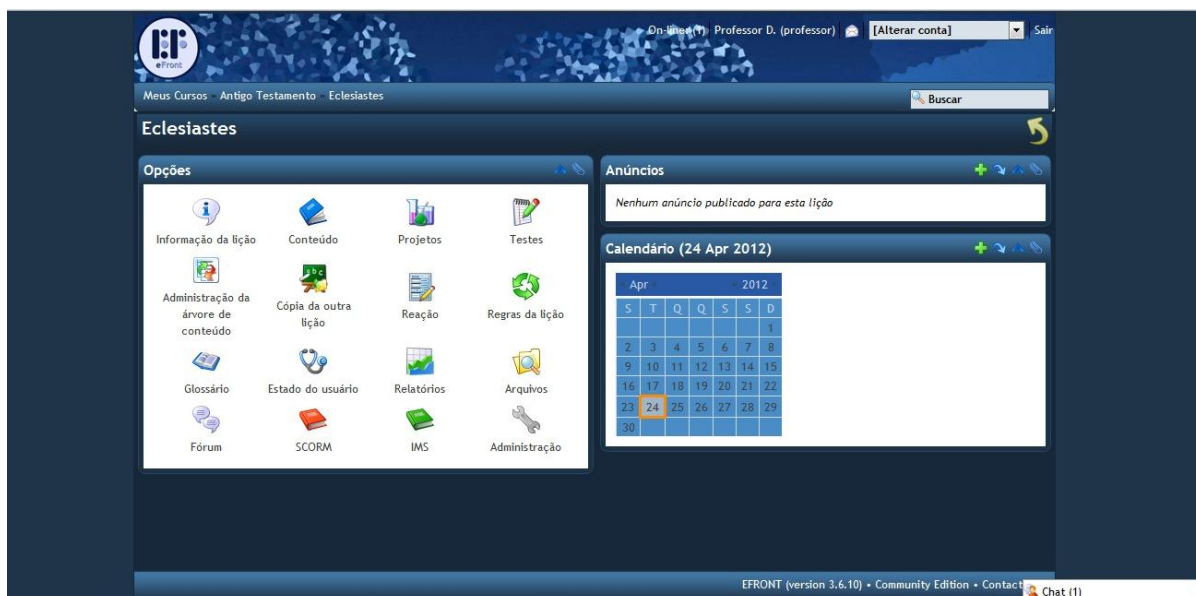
eFront

On-line (1) Professor D. (professor) [Alterar conta] Sair

Meus Cursos Antigo Testamento Eclesiastes

Buscar

Eclesiastes

Opções

Informação da lição
Conteúdo
Projetos
Testes
Administração da árvore de conteúdo
Cópia da outra lição
Reação
Regras da lição
Glossário
Estado do usuário
Relatórios
Arquivos
Fórum
SCORM
IMS
Administração

Anúncios

Nenhum anúncio publicado para esta lição

Calendário (24 Apr 2012)

Apr 2012

| S | T | Q | Q | S | S | D |
|---|---|---|---|---|---|---|
| | | | | | | 1 |
| 2 | 3 | 4 | 5 | 6 | 7 | 8 |
| 9 | 10 | 11 | 12 | 13 | 14 | 15 |
| 16 | 17 | 18 | 19 | 20 | 21 | 22 |
| 23 | 24 | 25 | 26 | 27 | 28 | 29 |
| 30 | | | | | | |

EFRONT (version 3.6.10) • Community Edition • Contact

Chat (1)